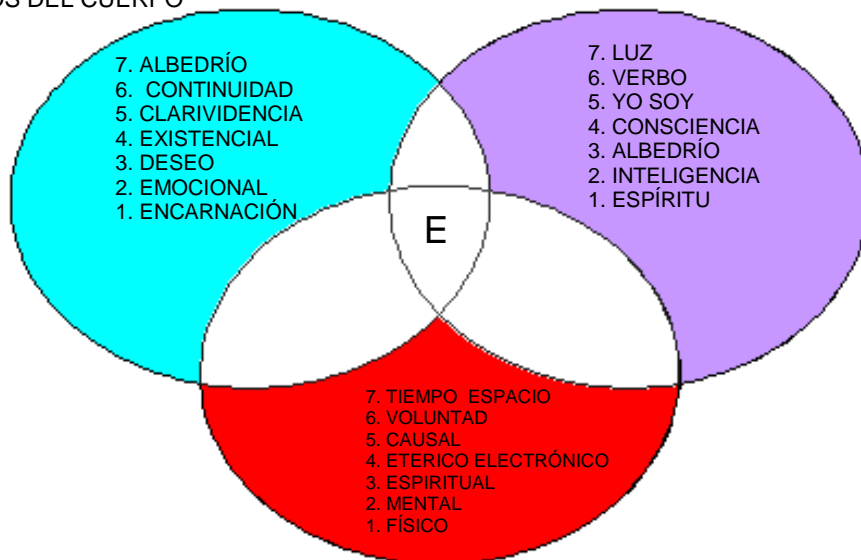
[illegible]OS DEL CUERPO

7. ALBEDRÍO
6. CONTINUIDAD
5. CLARIVIDENCIA
4. EXISTENCIAL
3. DESEO
2. EMOCIONAL
1. ENCARNACIÓN

7. LUZ
6. VERBO
5. YO SOY
4. CONSCIENCIA
3. ALBEDRÍO
2. INTELIGENCIA
1. ESPÍRITU

E

7. TIEMPO ESPACIO
6. VOLUNTAD
5. CAUSAL
4. ETERICO ELECTRÓNICO
3. ESPIRITUAL
2. MENTAL
1. FÍSICO